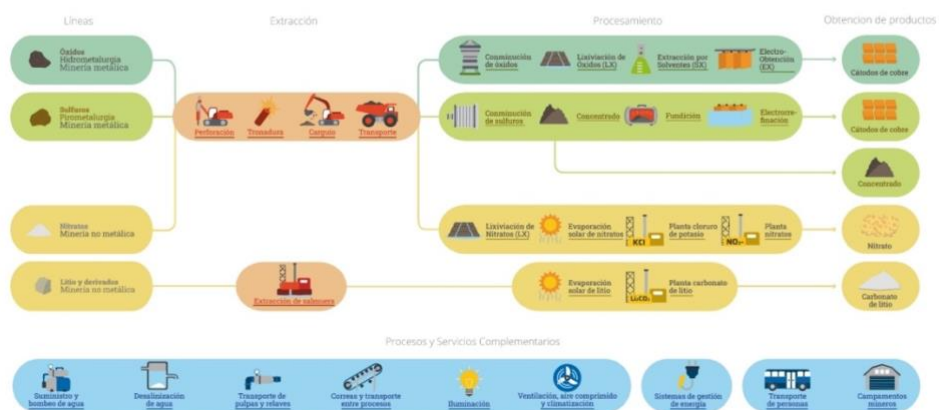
Líneas

Extracción

Procesamiento

Obtencion de productos

Óxidos
Hidrometalurgia
Minería metálica

Sulfuros
Pirometalurgia
Minería metálica

Nitratos
Minería no metálica

Litio y derivados
Minería no metálica

Perforación

Tronadura

Carguío

Transporte

Extracción de salmuera

Conminución de óxidos

Lixiviación de Óxidos (LX)

Extracción por Solventes (SX)

Electro-Obtención (EX)

Cátodos de cobre

Conminución de sulfuros

Concentrado

Fundición

Electrorefinación

Cátodos de cobre

Concentrado

Lixiviación de Nitratos (LX)

Evaporación solar de nitratos

KCl

Planta cloruro de potasio

$NO_3$

Planta nitratos

Nitrato

Evaporación solar de litio

$Li_2CO_3$

Planta carbonato de litio

Carbonato de litio

Procesos y Servicios Complementarios

Suministro y bombeo de agua

Desalinización de agua

Transporte de pulpas y relaves

Correas y transporte entre procesos

Iluminación

Ventilación, aire comprimido y climatización

Sistemas de gestión de energía

Transporte de personas

Campamentos mineros